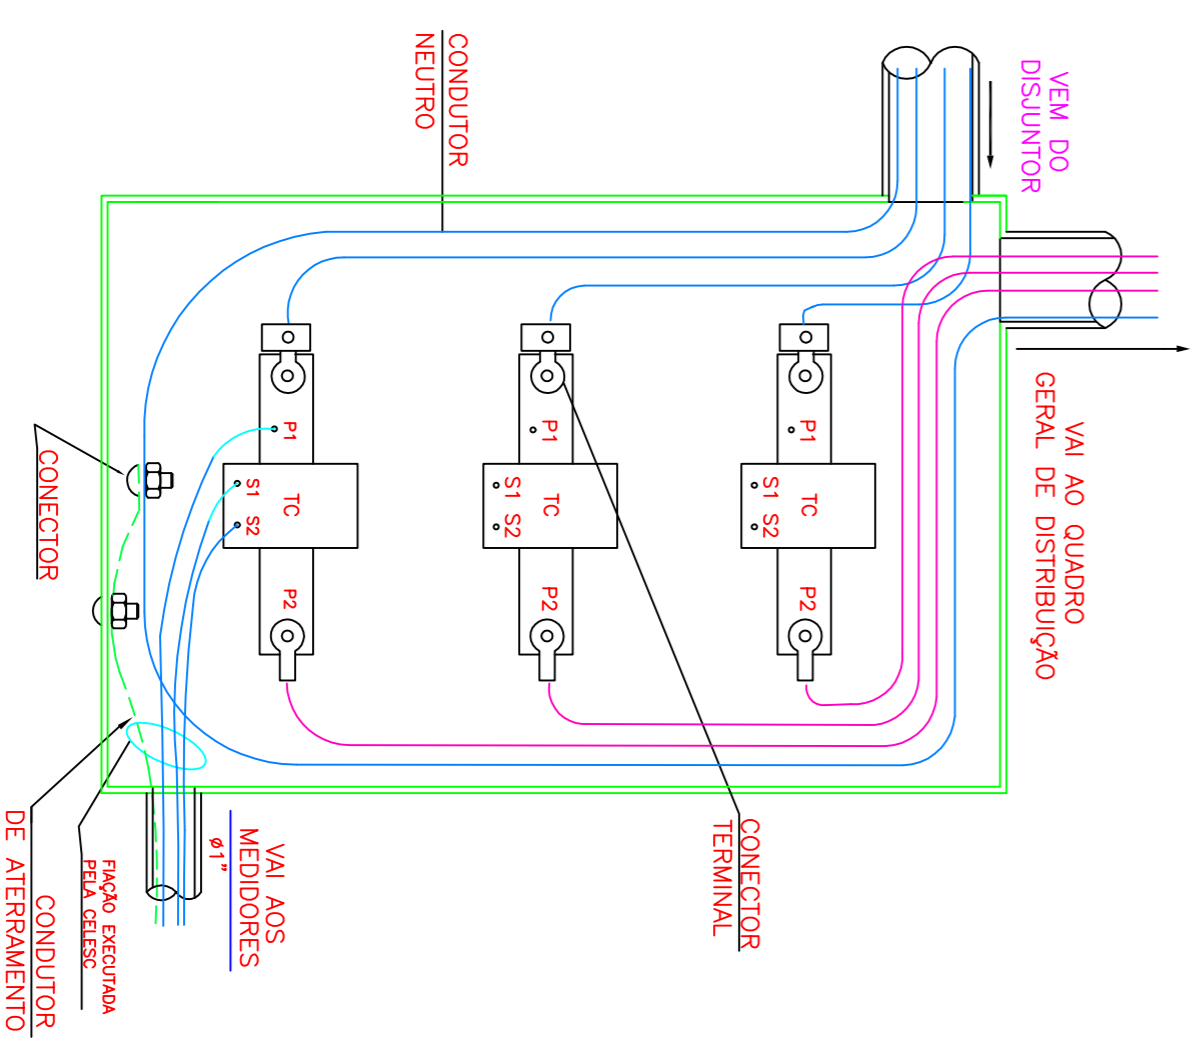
CONDUTOR NEUTRO

VEM DO DISJUNTOR

VAI AO QUADRO GERAL DE DISTRIBUIÇÃO

CONECTOR

P1
S1
TC
S2
P2

P1
S1
TC
S2
P2

P1
S1
TC
S2
P2

CONDUTOR DE ATERRAMENTO

FIAÇÃO EXECUTADA PELA CELESC

VAI AOS MEDIDORES
ø1"

CONECTOR TERMINAL